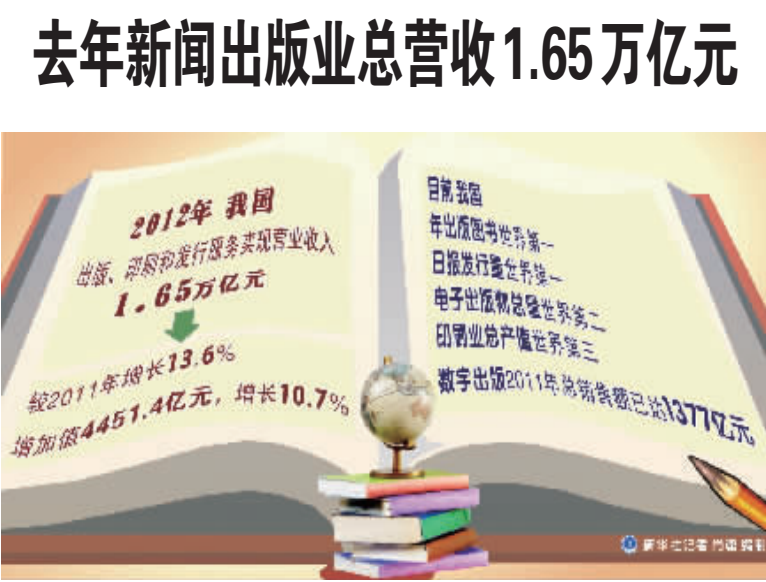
去年新闻出版业总营收1.65万亿元

2012年 我国
出版、印刷和发行服务实现营业收入
1.65万亿元
较2011年增长13.6%
增加值4451.4亿元，增长10.7%

目前我国
年出版图书世界第一
日报发行量世界第一
电子出版物总量世界第二
印刷业总产值世界第三
数字出版2011年总销售额已达1377亿元

新华社记者 肖潇 编制